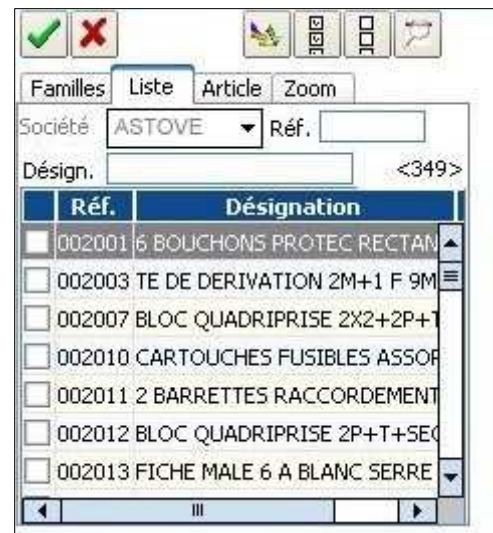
Familles | Liste | Article | Zoom

Société ASTOVE Réf.

Désign. <349>

| Réf. | Désignation |
|---|---|
| 002001 | 6 BOUCHONS PROTEC RECTAN |
| 002003 | TE DE DERIVATION 2M+1 F 9M |
| 002007 | BLOC QUADRIPRISE 2X2+2P+T |
| 002010 | CARTOUCHES FUSIBLES ASSOR |
| 002011 | 2 BARRETTES RACCORDEMENT |
| 002012 | BLOC QUADRIPRISE 2P+T+SE |
| 002013 | FICHE MALE 6 A BLANC SERRE |